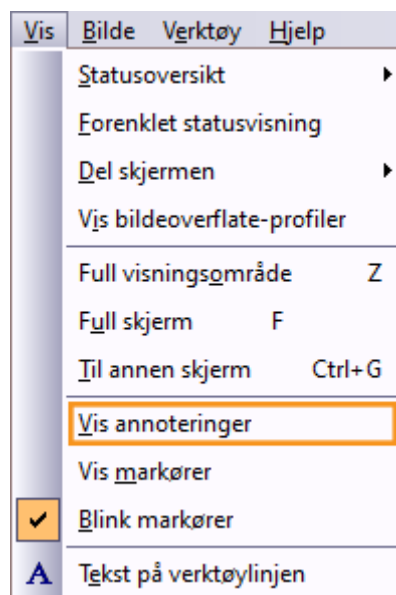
Vis Bilde Verktøy Hjelp

Statusoversikt
Forenklet statusvisning
Del skjermen
Vis bildeoverflate-profiler
Full visningsområde Z
Full skjerm F
Til annen skjerm Ctrl+G
Vis annoteringer
Vis markører
Blink markører
Tekst på verktøylinjen